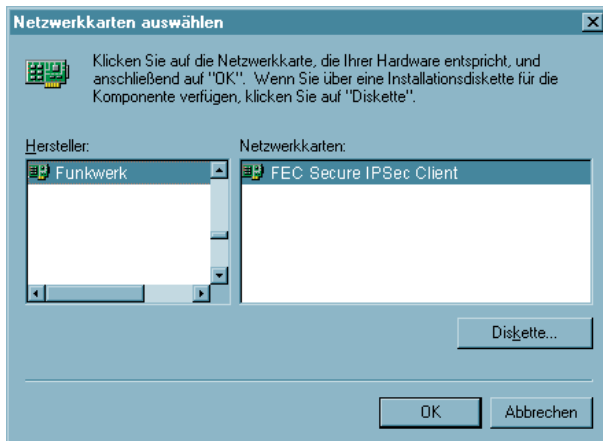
Netzwerkkarten auswählen

Klicken Sie auf die Netzwerkkarte, die Ihrer Hardware entspricht, und anschließend auf "OK". Wenn Sie über eine Installationsdiskette für die Komponente verfügen, klicken Sie auf "Diskette".

Hersteller:

Funkwerk

Netzwerkkarten:

FEC Secure IPSec Client

Diskette...

OK

Abbrechen